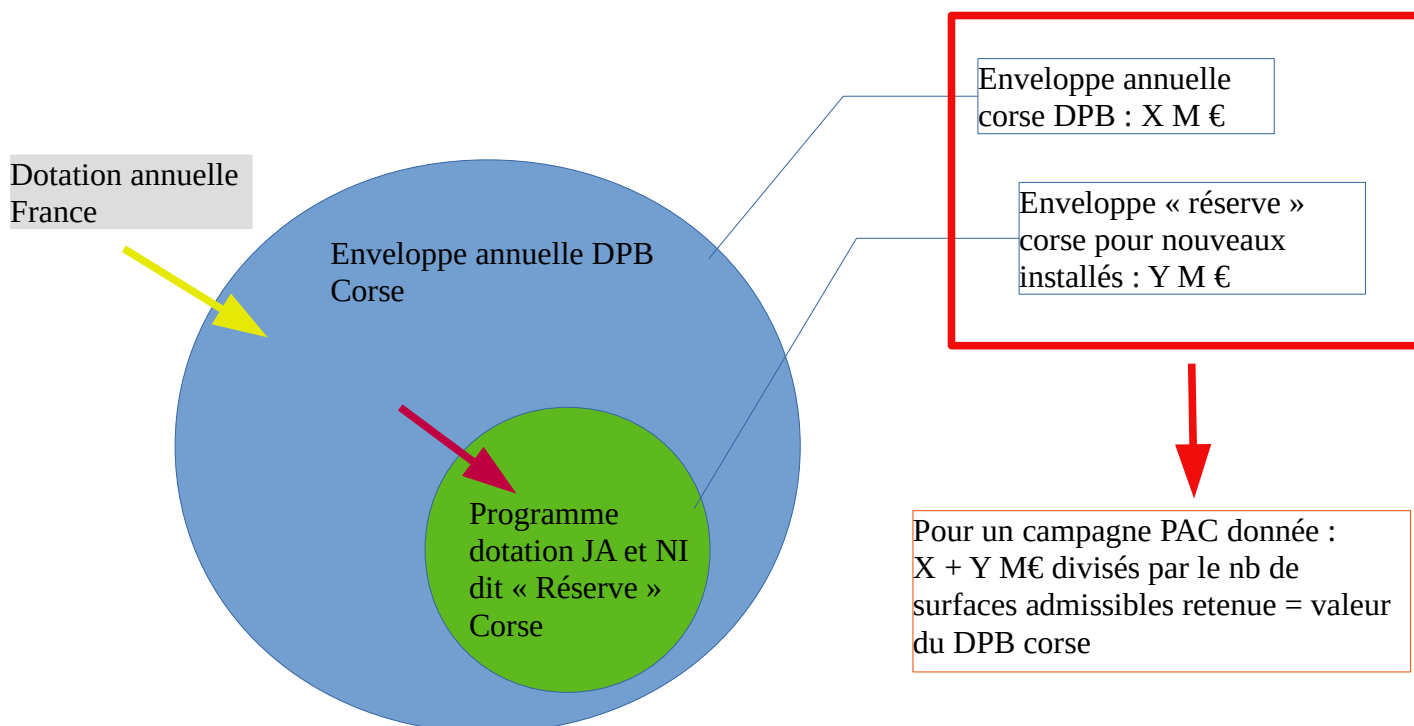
Dotation annuelle France

Enveloppe annuelle DPB Corse

Programme dotation JA et NI dit « Réserve » Corse

Enveloppe annuelle corse DPB : X M €

Enveloppe « réserve » corse pour nouveaux installés : Y M €

Pour un campagne PAC donnée : X + Y M€ divisés par le nb de surfaces admissibles retenue = valeur du DPB corse